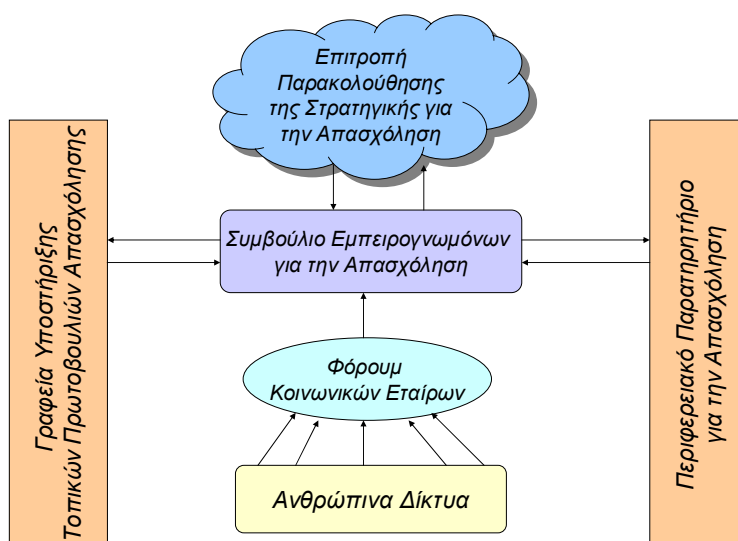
Επιτροπή Παρακολούθησης της Στρατηγικής για την Απασχόληση

Γραφεία Υποστήριξης Τοπικών Πρωτοβουλιών Απασχόλησης

Συμβούλιο Εμπειρογνωμόνων για την Απασχόληση

Περιφερειακό Παρατηρητήριο για την Απασχόληση

Φόρουμ Κοινωνικών Εταίρων

Ανθρώπινα Δίκτυα